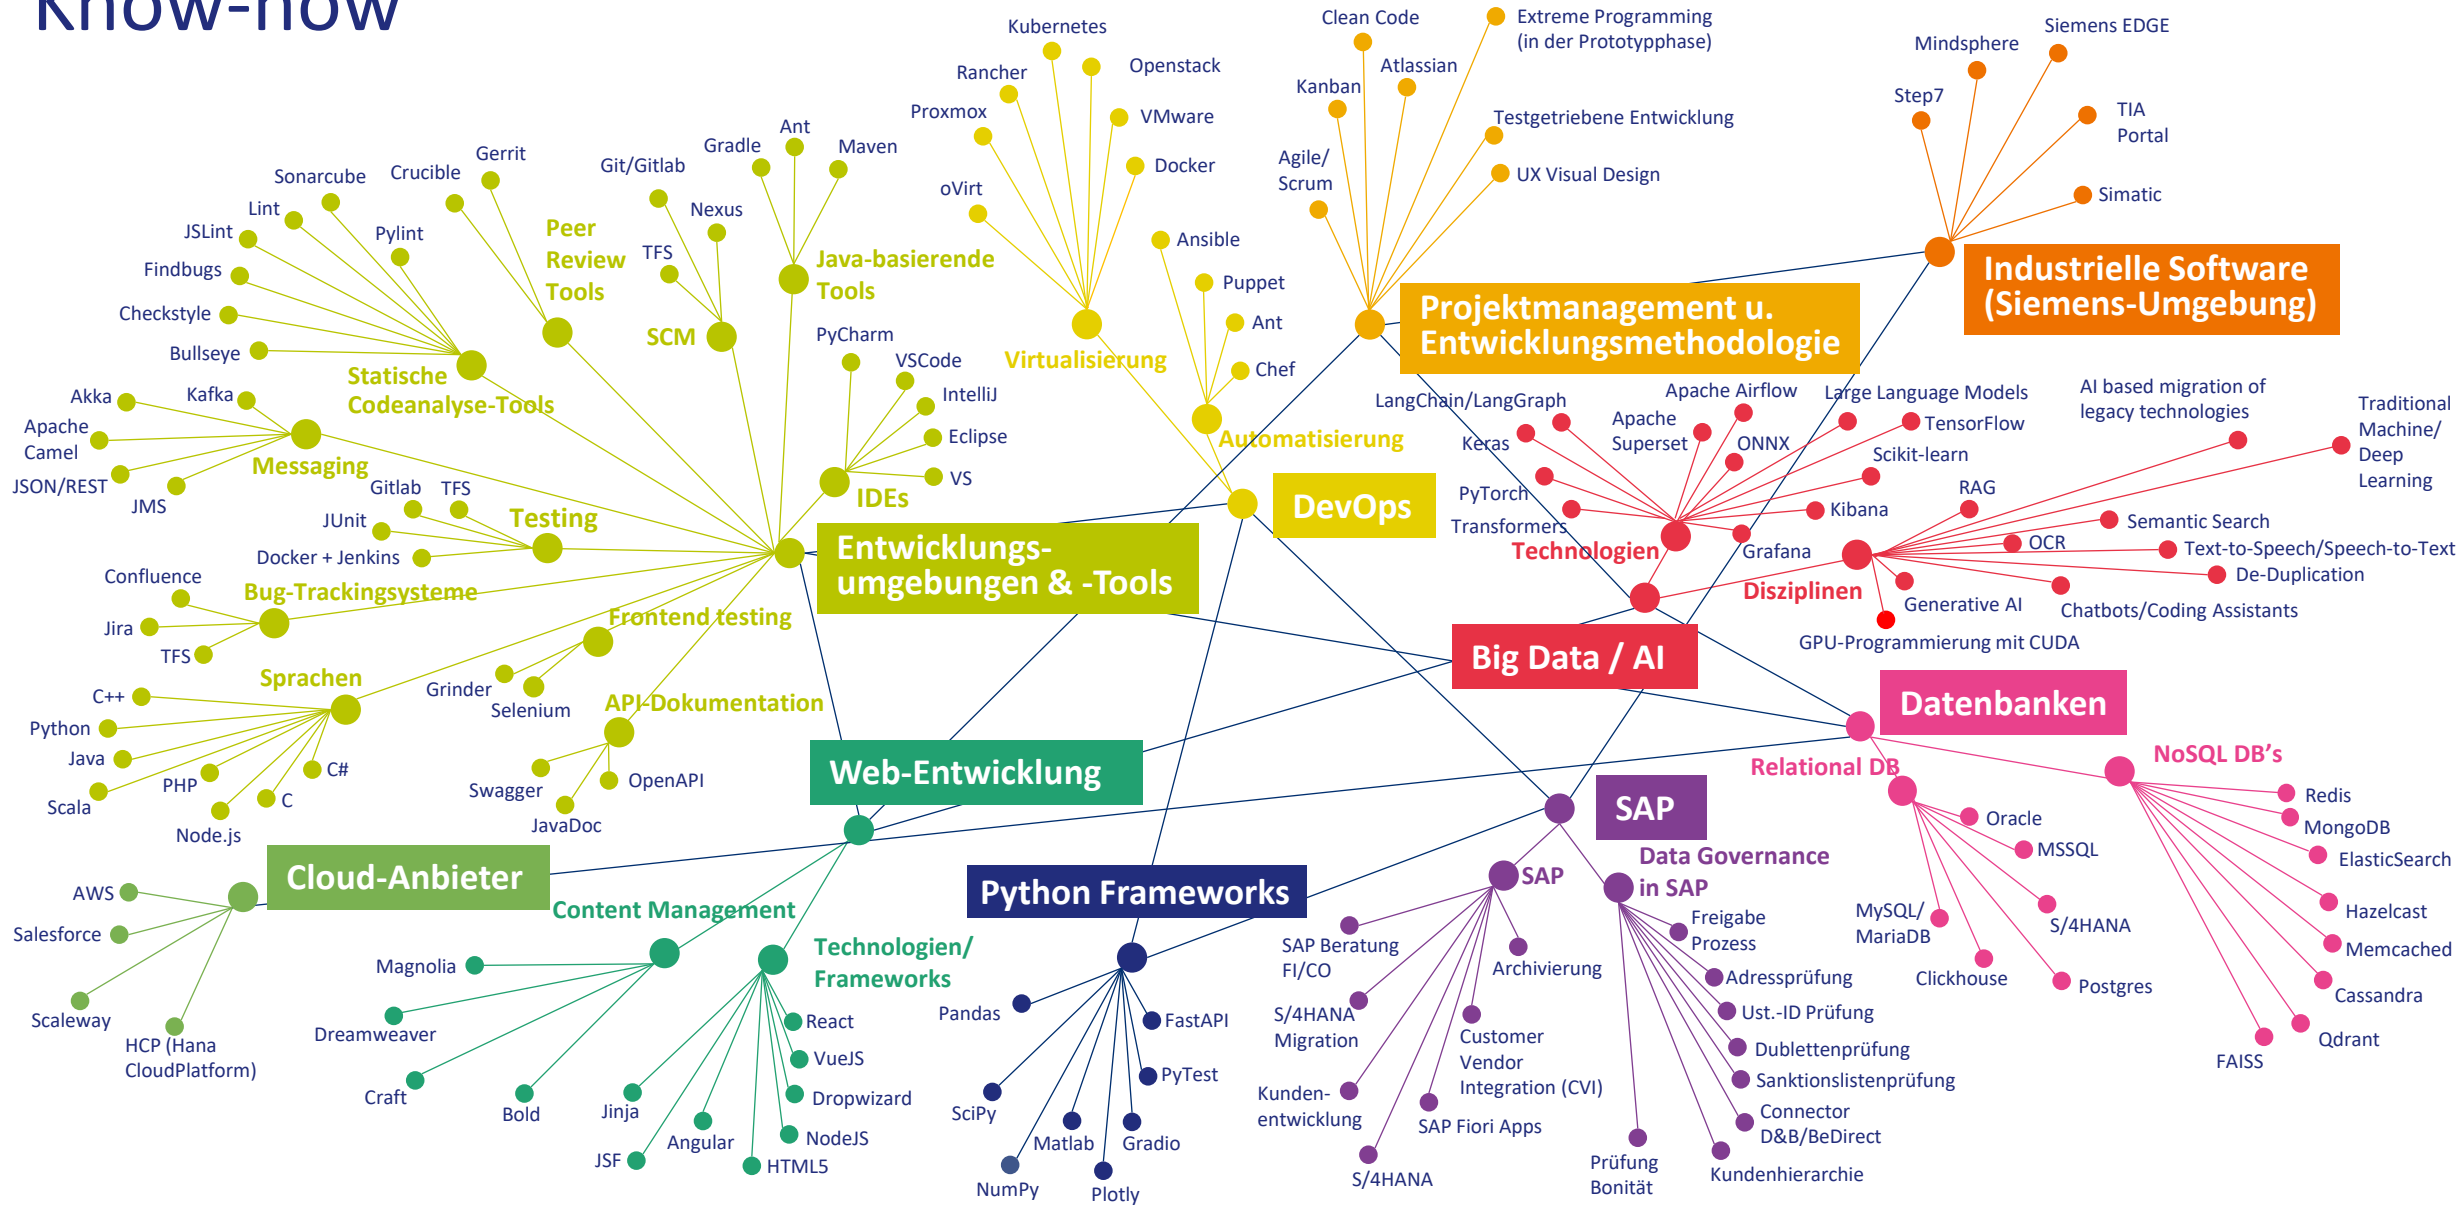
Know-how

Kubernetes
Rancher
Openstack
Proxmox
VMware
Docker
oVirt
Virtualisierung
Ansible
Puppet
Ant
Chef
Automatisierung
DevOps

Clean Code
Extreme Programming (in der Prototypphase)
Atlassian
Kanban
Testgetriebene Entwicklung
Agile/ Scrum
UX Visual Design
Projektmanagement u. Entwicklungsmethodologie

Mindsphere
Siemens EDGE
Step7
TIA Portal
Simatic
Industrielle Software (Siemens-Umgebung)

Gerrit
Sonarcube
Crucible
Lint
JSLint
Pylint
Findbugs
Checkstyle
Bullseye
Peer Review Tools
Statische Codeanalyse-Tools
Git/Gitlab
Gradle
Ant
Maven
Nexus
TFS
SCM
Java-basierende Tools
PyCharm
VSCode
IntelliJ
Eclipse
VS
IDEs
Akka
Kafka
Apache Camel
JSON/REST
JMS
Messaging
Gitlab
TFS
JUnit
Docker + Jenkins
Testing
Entwicklungs-umgebungen & -Tools
Confluence
Bug-Trackingsysteme
Jira
TFS
Frontend testing
Grinder
Selenium
Sprachen
C++
Python
Java
PHP
Scala
Node.js
C
C#
API-Dokumentation
Swagger
OpenAPI
JavaDoc

LangChain/LangGraph
Apache Airflow
Large Language Models
Keras
Apache Superset
ONNX
TensorFlow
Scikit-learn
PyTorch
Kibana
Transformers
Grafana
Technologien
AI based migration of legacy technologies
Traditional Machine/ Deep Learning
RAG
Semantic Search
OCR
Text-to-Speech/Speech-to-Text
De-Duplication
Disziplinen
Generative AI
Chatbots/Coding Assistants
GPU-Programmierung mit CUDA
Big Data / AI

Datenbanken
Relational DB
NoSQL DB's
Oracle
MSSQL
MySQL/ MariaDB
S/4HANA
Clickhouse
Postgres
Redis
MongoDB
ElasticSearch
Hazelcast
Memcached
Cassandra
Qdrant
FAISS

Web-Entwicklung
SAP
SAP
Data Governance in SAP
SAP Beratung FI/CO
Archivierung
S/4HANA Migration
Customer Vendor Integration (CVI)
Kunden-entwicklung
SAP Fiori Apps
S/4HANA
Freigabe Prozess
Adressprüfung
Ust.-ID Prüfung
Dublettenprüfung
Sanktionslistenprüfung
Connector D&B/BeDirect
Prüfung Bonität
Kundenhierarchie

Cloud-Anbieter
AWS
Salesforce
Scaleway
HCP (Hana CloudPlatform)
Content Management
Magnolia
Dreamweaver
Craft
Bold
Technologien/ Frameworks
React
VueJS
Dropwizard
NodeJS
HTML5
Angular
Jinja
JSF

Python Frameworks
Pandas
FastAPI
PyTest
SciPy
Matlab
Gradio
NumPy
Plotly